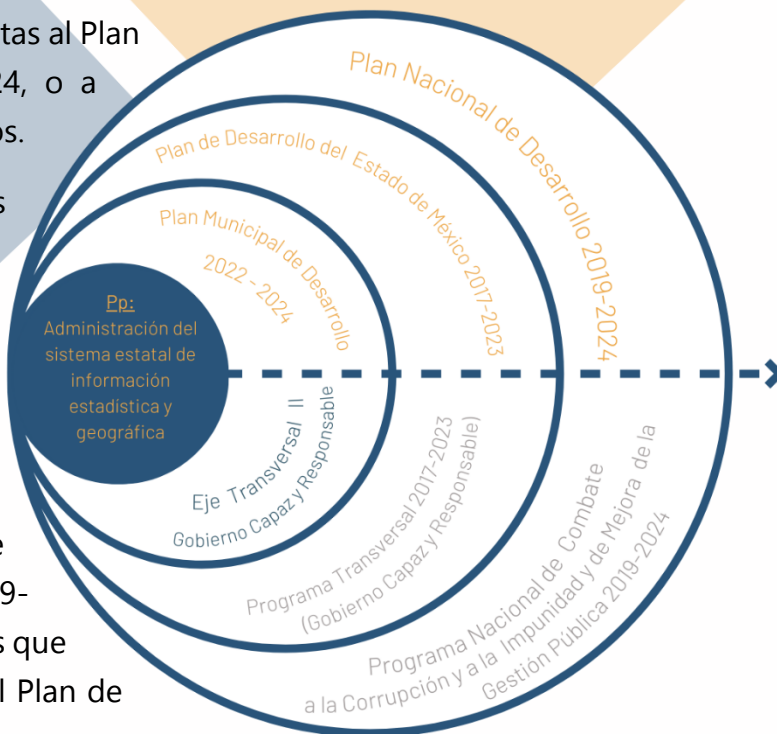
tas al Plan
24, o a
os.

s

e
9-
s que
l Plan de

Plan Nacional de Desarrollo 2019-2024

Plan de Desarrollo del Estado de México 2017-2023

Plan Municipal de Desarrollo 2022 - 2024

Pp:
Administración del sistema estatal de información estadística y geográfica

Eje Transversal II
Gobierno Capaz y Responsable

Programa Transversal 2017-2023 (Gobierno Capaz y Responsable)

Programa Nacional de Combate a la Corrupción y a la Impunidad y de Mejora de la Gestión Pública 2019-2024